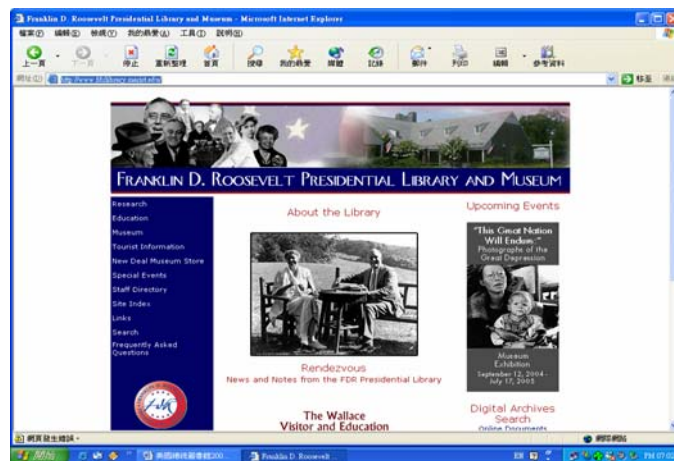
Franklin D. Roosevelt Presidential Library and Museum - Microsoft Internet Explorer

檔案(F) 編輯(E) 檢視(V) 我的最愛(A) 工具(T) 說明(H)

上一頁 下一頁 停止 重新整理 首頁 搜尋 我的最愛 媒體 記錄 郵件 列印 編輯 參考資料

網址(D) http://www.fdrlibrary.marist.edu/

移至

FRANKLIN D. ROOSEVELT PRESIDENTIAL LIBRARY AND MUSEUM

Research
Education
Museum
Tourist Information
New Deal Museum Store
Special Events
Staff Directory
Site Index
Links
Search
Frequently Asked Questions

About the Library

Rendezvous
News and Notes from the FDR Presidential Library

The Wallace
Visitor and Education

Upcoming Events

"This Great Nation Will Endure:"
Photographs of the Great Depression

Museum Exhibition
September 12, 2004 - July 17, 2005

Digital Archives
Search
Online Documents

網頁發生錯誤。

網際網路

開始

美國總統圖書館200...

Franklin D. Roosevelt...

PM 07:02